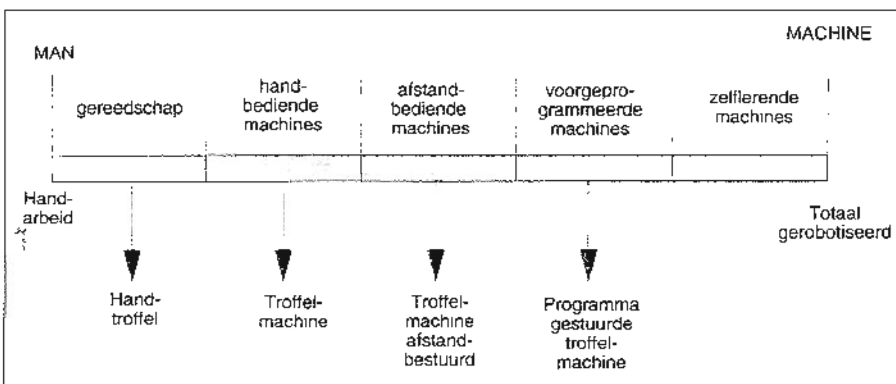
MAN

MACHINE

gereedschap

handbediende machines

afstandbediende machines

voorgeprogrammeerde machines

zelflerende machines

Handarbeid

Totaal gerobotiseerd

Handtroffel

Troffelmachine

Troffelmachine afstandbestuurd

Programma gestuurde troffelmachine